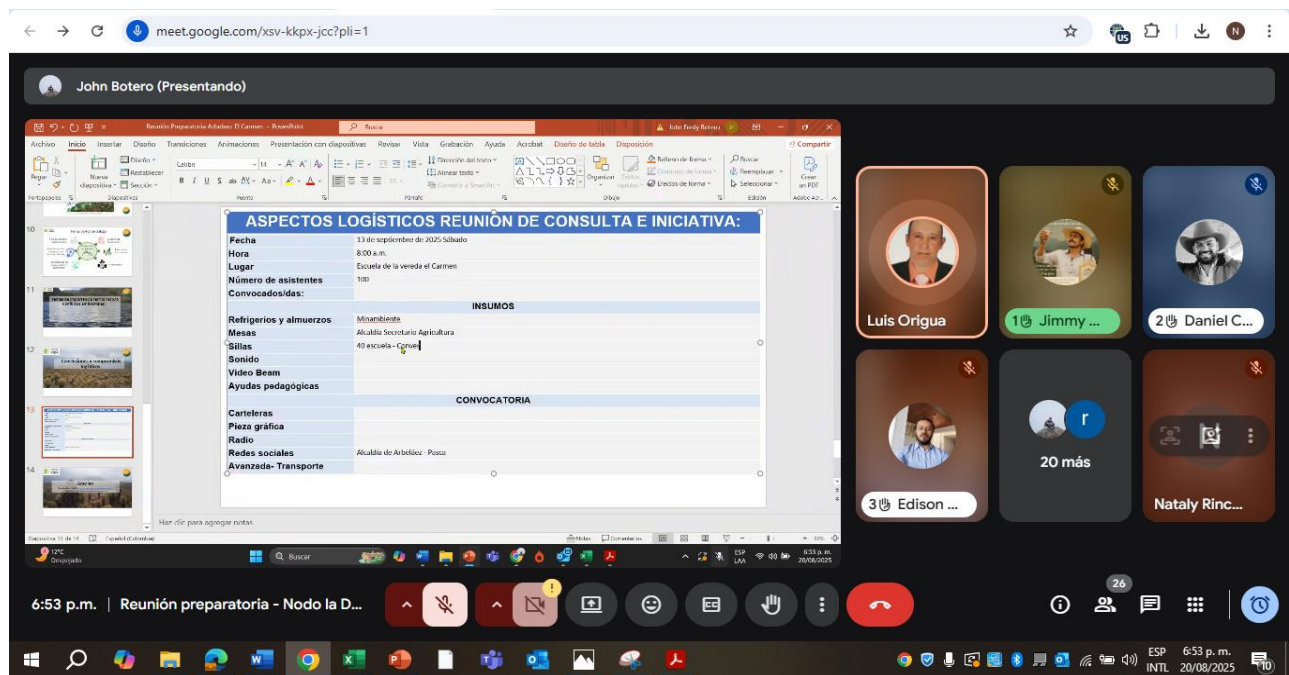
meet.google.com/xsv-kkpx-jcc?pli=1

John Botero (Presentando)

Reunión Preparatoria Arbeláez El Carmen - PowerPoint

Buscar

Archivo Inicio Insertar Diseño Transiciones Animaciones Presentación con diapositivas Revisar Vista Grabación Ayuda Acrobat Diseño de tabla Disposición Compartir

ASPECTOS LOGÍSTICOS REUNIÓN DE CONSULTA E INICIATIVA:

| Fecha | 13 de septiembre de 2025 Sábado |
|---|---|
| Hora | 8:00 a.m. |
| Lugar | Escuela de la vereda el Carmen |
| Número de asistentes | 100 |
| Convocados/das: | |
| INSUMOS | |
| Refrigerios y almuerzos | Minambiente |
| Mesas | Alcaldía Secretaría Agricultura |
| Sillas | 40 escuela - Conve |
| Sonido | |
| Video Beam | |
| Ayudas pedagógicas | |
| CONVOCATORIA | |
| Carteleras | |
| Pieza gráfica | |
| Radio | |
| Redes sociales | Alcaldía de Arbeláez - Pasca |
| Avanzada- Transporte | |

Haz clic para agregar notas

Luis Origua
1 Jimmy ...
2 Daniel C...
3 Edison ...
20 más
Nataly Rinc...

6:53 p.m. | Reunión preparatoria - Nodo la D...

26

ESP INTL 6:53 p. m. 20/08/2025